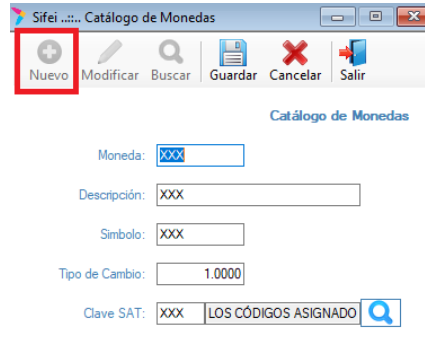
Sifei ..::.. Catálogo de Monedas

Nuevo Modificar Buscar Guardar Cancelar Salir

Catálogo de Monedas

Moneda: XXX

Descripción: XXX

Simbolo: XXX

Tipo de Cambio: 1.0000

Clave SAT: XXX LOS CÓDIGOS ASIGNADO